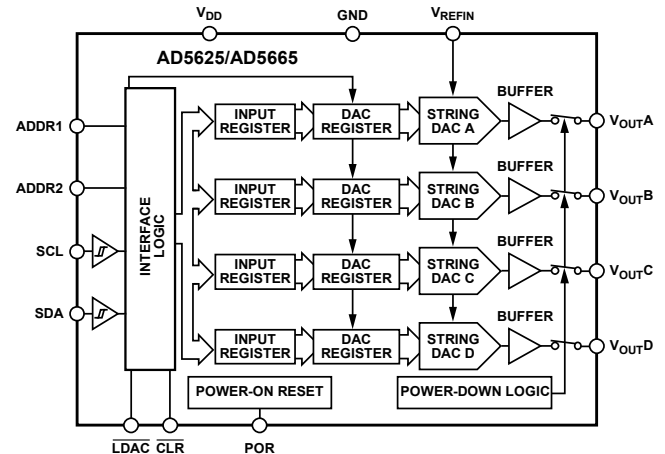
$V_{DD}$

GND

$V_{REFIN}$

AD5625/AD5665

ADDR1

ADDR2

SCL

SDA

INTERFACE LOGIC

INPUT REGISTER

DAC REGISTER

STRING DAC A

BUFFER

$V_{OUT}A$

INPUT REGISTER

DAC REGISTER

STRING DAC B

BUFFER

$V_{OUT}B$

INPUT REGISTER

DAC REGISTER

STRING DAC C

BUFFER

$V_{OUT}C$

INPUT REGISTER

DAC REGISTER

STRING DAC D

BUFFER

$V_{OUT}D$

POWER-ON RESET

POWER-DOWN LOGIC

$\overline{LDAC}$ $\overline{CLR}$

POR